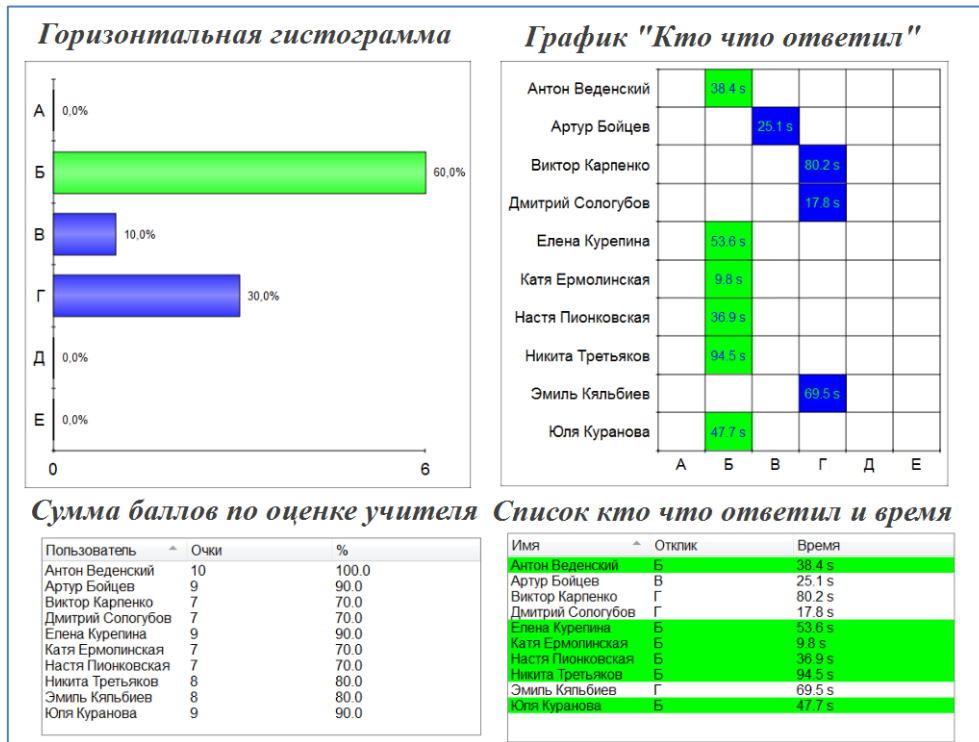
Горизонтальная гистограмма

А 0,0%
Б 60,0%
В 10,0%
Г 30,0%
Д 0,0%
Е 0,0%
0 6

График "Кто что ответил"

| | А | Б | В | Г | Д | Е |
|---|---|---|---|---|---|---|
| Антон Веденский | | 38.4 s | | | | |
| Артур Бойцев | | | 25.1 s | | | |
| Виктор Карпенко | | | | 80.2 s | | |
| Дмитрий Сологубов | | | | 17.8 s | | |
| Елена Курепина | | 53.6 s | | | | |
| Катя Ермолинская | | 9.8 s | | | | |
| Настя Пионковская | | 36.9 s | | | | |
| Никита Третьяков | | 94.5 s | | | | |
| Эмиль Кяльбиев | | | | 69.5 s | | |
| Юля Куранова | | 47.7 s | | | | |

Сумма баллов по оценке учителя

| Пользователь | Очки | % |
|---|---|---|
| Антон Веденский | 10 | 100.0 |
| Артур Бойцев | 9 | 90.0 |
| Виктор Карпенко | 7 | 70.0 |
| Дмитрий Сологубов | 7 | 70.0 |
| Елена Курепина | 9 | 90.0 |
| Катя Ермолинская | 7 | 70.0 |
| Настя Пионковская | 7 | 70.0 |
| Никита Третьяков | 8 | 80.0 |
| Эмиль Кяльбиев | 8 | 80.0 |
| Юля Куранова | 9 | 90.0 |

Список кто что ответил и время

| Имя | Отклик | Время |
|---|---|---|
| Антон Веденский | Б | 38.4 s |
| Артур Бойцев | В | 25.1 s |
| Виктор Карпенко | Г | 80.2 s |
| Дмитрий Сологубов | Г | 17.8 s |
| Елена Курепина | Б | 53.6 s |
| Катя Ермолинская | Б | 9.8 s |
| Настя Пионковская | Б | 36.9 s |
| Никита Третьяков | Б | 94.5 s |
| Эмиль Кяльбиев | Г | 69.5 s |
| Юля Куранова | Б | 47.7 s |